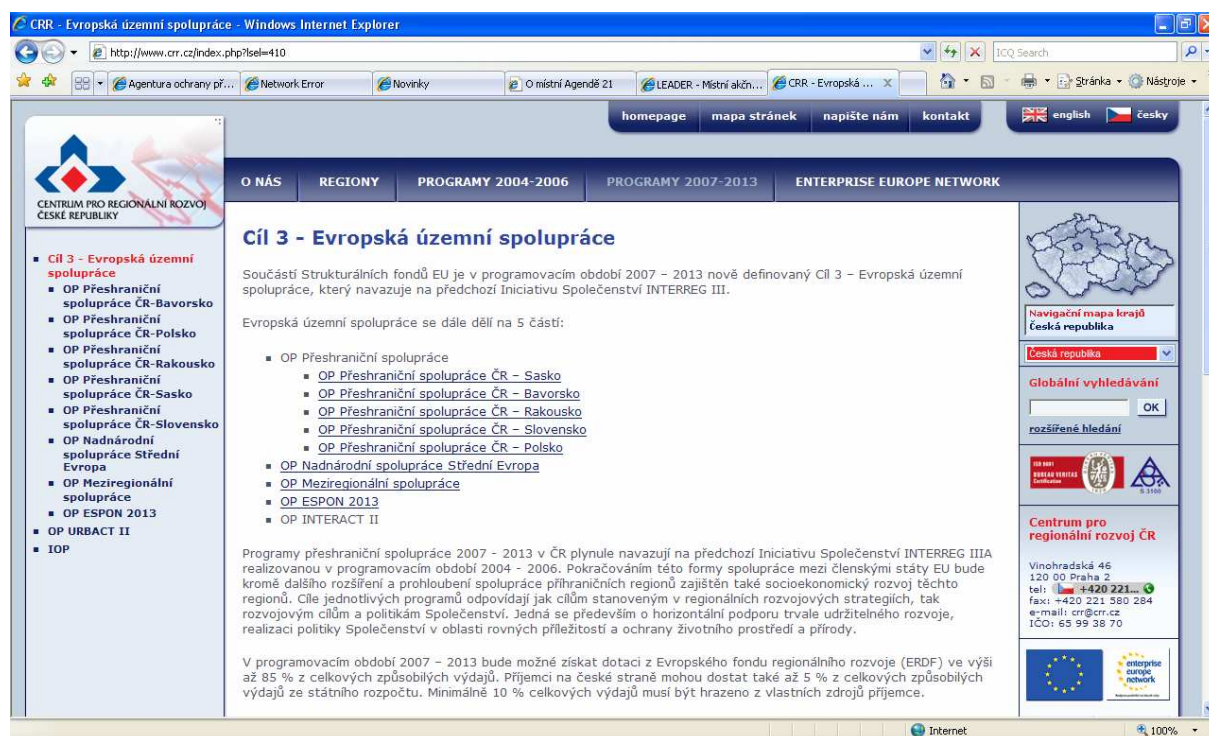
CRR - Evropská územní spolupráce - Windows Internet Explorer

http://www.crr.cz/index.php?lsel=410

ICQ Search

Agentura ochrany př... | Network Error | Novinky | O místní Agendě 21 | LEADER - Místní akčn... | CRR - Evropská ...

Stránka ▾ Nástroje ▾

homepage | mapa stránek | napište nám | kontakt

english | česky

CENTRUM PRO REGIONÁLNÍ ROZVOJ ČESKÉ REPUBLIKY

O NÁS | REGIONY | PROGRAMY 2004-2006 | PROGRAMY 2007-2013 | ENTERPRISE EUROPE NETWORK

- Cíl 3 - Evropská územní spolupráce
  - OP Přeshraniční spolupráce ČR-Bavorsko
  - OP Přeshraniční spolupráce ČR-Polsko
  - OP Přeshraniční spolupráce ČR-Rakousko
  - OP Přeshraniční spolupráce ČR-Sasko
  - OP Přeshraniční spolupráce ČR-Slovensko
  - OP Nadnárodní spolupráce Střední Evropa
  - OP Meziregionální spolupráce
  - OP ESPON 2013
- OP URBACT II
- IOP

Cíl 3 - Evropská územní spolupráce

Součástí Strukturálních fondů EU je v programovacím období 2007 – 2013 nově definovaný Cíl 3 – Evropská územní spolupráce, který navazuje na předchozí Iniciativu Společenství INTERREG III.

Evropská územní spolupráce se dále dělí na 5 částí:

- OP Přeshraniční spolupráce
  - OP Přeshraniční spolupráce ČR – Sasko
  - OP Přeshraniční spolupráce ČR – Bavorsko
  - OP Přeshraniční spolupráce ČR – Rakousko
  - OP Přeshraniční spolupráce ČR – Slovensko
  - OP Přeshraniční spolupráce ČR – Polsko
- OP Nadnárodní spolupráce Střední Evropa
- OP Meziregionální spolupráce
- OP ESPON 2013
- OP INTERACT II

Programy přeshraniční spolupráce 2007 - 2013 v ČR plynule navazují na předchozí Iniciativu Společenství INTERREG IIIA realizovanou v programovacím období 2004 - 2006. Pokračováním této formy spolupráce mezi členskými státy EU bude kromě dalšího rozšíření a prohloubení spolupráce příhraničních regionů zajištěn také socioekonomický rozvoj těchto regionů. Cíle jednotlivých programů odpovídají jak cílům stanoveným v regionálních rozvojových strategiích, tak rozvojovým cílům a politikám Společenství. Jedná se především o horizontální podporu trvale udržitelného rozvoje, realizaci politiky Společenství v oblasti rovných příležitostí a ochrany životního prostředí a přírody.

V programovacím období 2007 – 2013 bude možné získat dotaci z Evropského fondu regionálního rozvoje (ERDF) ve výši až 85 % z celkových způsobilých výdajů. Příjemci na české straně mohou dostat také až 5 % z celkových způsobilých výdajů ze státního rozpočtu. Minimálně 10 % celkových výdajů musí být hrazeno z vlastních zdrojů příjemce.

Navigační mapa krajů
Česká republika

Česká republika

Globální vyhledávání

OK

rozšířené hledání

Centrum pro regionální rozvoj ČR

Vinohradská 46
120 00 Praha 2
tel: +420 221...
fax: +420 221 580 284
e-mail: crr@crr.cz
IČO: 65 99 38 70

enterprise europe network

Internet

100%